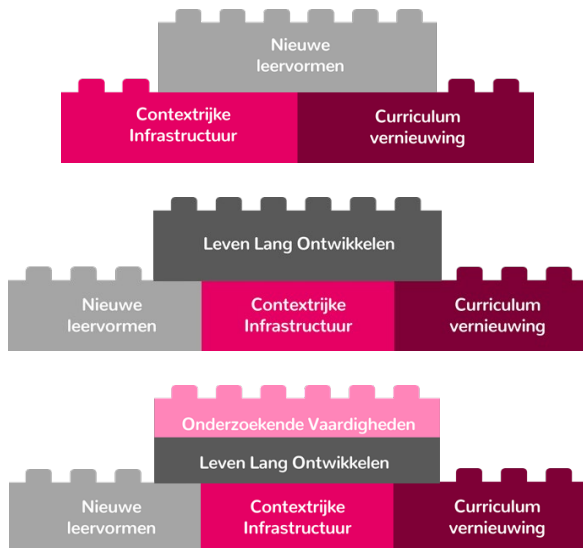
Nieuwe leervormen

Contextrijke Infrastructuur

Curriculum vernieuwing

Leven Lang Ontwikkelen

Nieuwe leervormen

Contextrijke Infrastructuur

Curriculum vernieuwing

Onderzoekende Vaardigheden

Leven Lang Ontwikkelen

Nieuwe leervormen

Contextrijke Infrastructuur

Curriculum vernieuwing